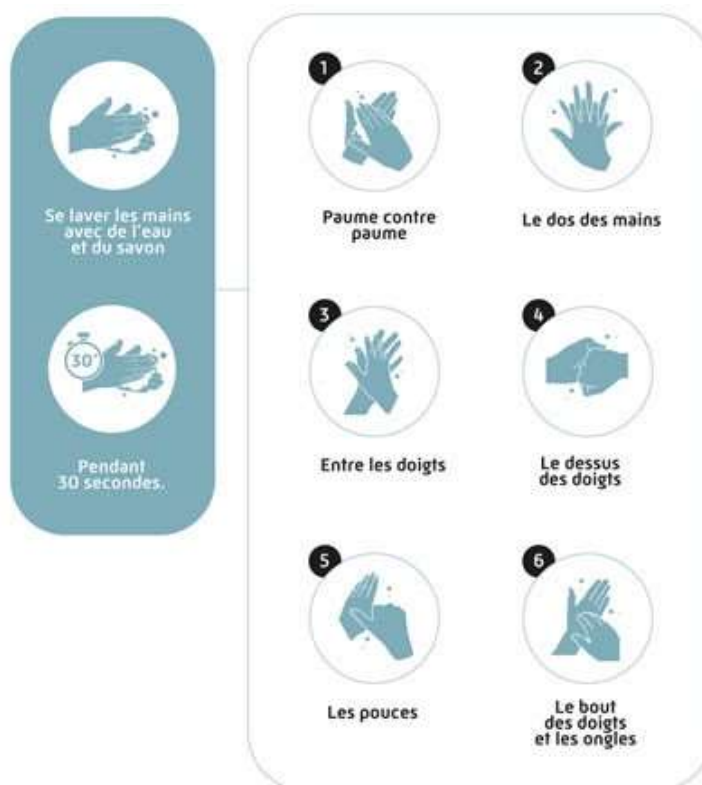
Se laver les mains avec de l'eau et du savon

30"

Pendant 30 secondes.

1
Paume contre paume

2
Le dos des mains

3
Entre les doigts

4
Le dessus des doigts

5
Les pouces

6
Le bout des doigts et les ongles